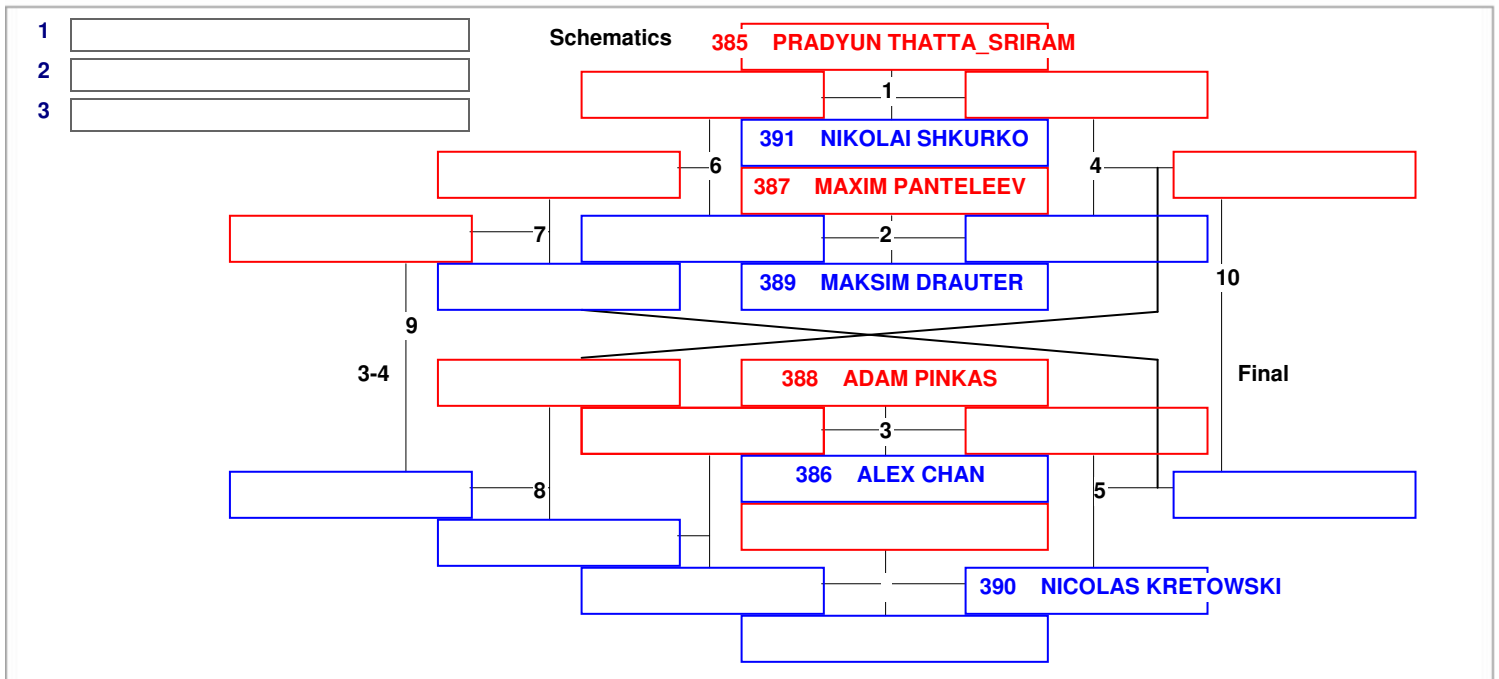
1
2
3

Schematics

385 PRADYUN THATTA_SRIRAM

1

391 NIKOLAI SHKURKO

6

4

387 MAXIM PANTELEEV

7

2

389 MAKSIM DRAUTER

10

9

3-4

388 ADAM PINKAS

Final

3

386 ALEX CHAN

8

5

390 NICOLAS KRETOWSKI